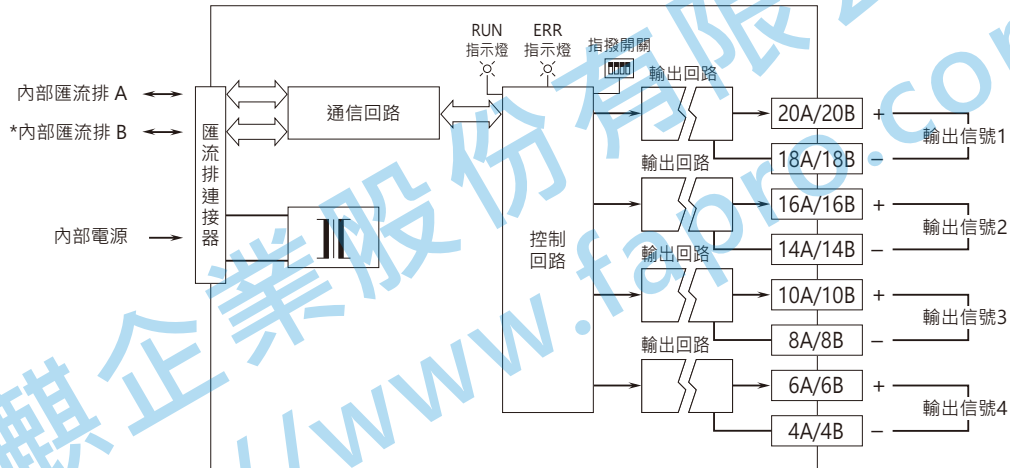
RUN 指示燈
ERR 指示燈
指撥開關
內部匯流排 A
*內部匯流排 B
內部電源
匯流排連接器
通信回路
控制回路
輸出回路
輸出回路
輸出回路
輸出回路
20A/20B +
18A/18B –
輸出信號1
16A/16B +
14A/14B –
輸出信號2
10A/10B +
8A/8B –
輸出信號3
6A/6B +
4A/4B –
輸出信號4
麒企業股份有限公司
www.fapro.com